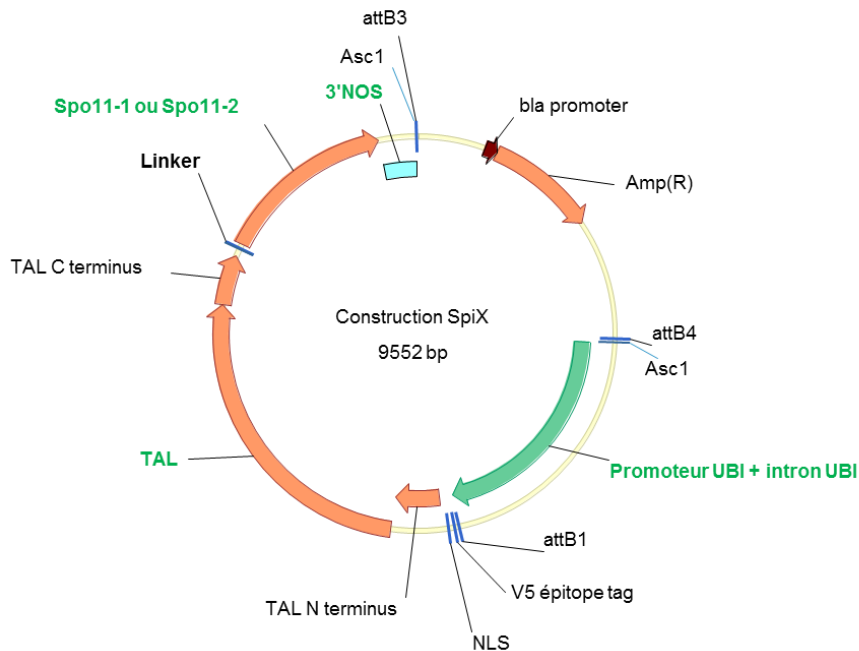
attB3

Asc1

3'NOS

Spo11-1 ou Spo11-2

bla promoter

Linker

Amp(R)

TAL C terminus

Construction SpiX

9552 bp

attB4

Asc1

TAL

Promoteur UBI + intron UBI

attB1

V5 épitope tag

TAL N terminus

NLS